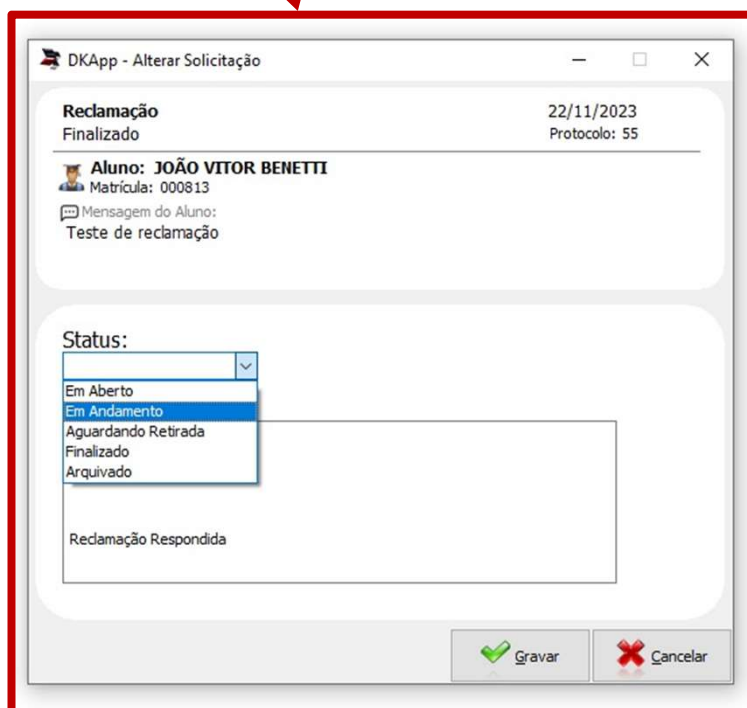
DKApp - Alterar Solicitação

Reclamação
Finalizado

22/11/2023
Protocolo: 55

Aluno: JOÃO VITOR BENETTI
Matrícula: 000813

Mensagem do Aluno:
Teste de reclamação

Status:

Em Aberto
Em Andamento
Aguardando Retirada
Finalizado
Arquivado

Reclamação Respondida

Gravar
Cancelar